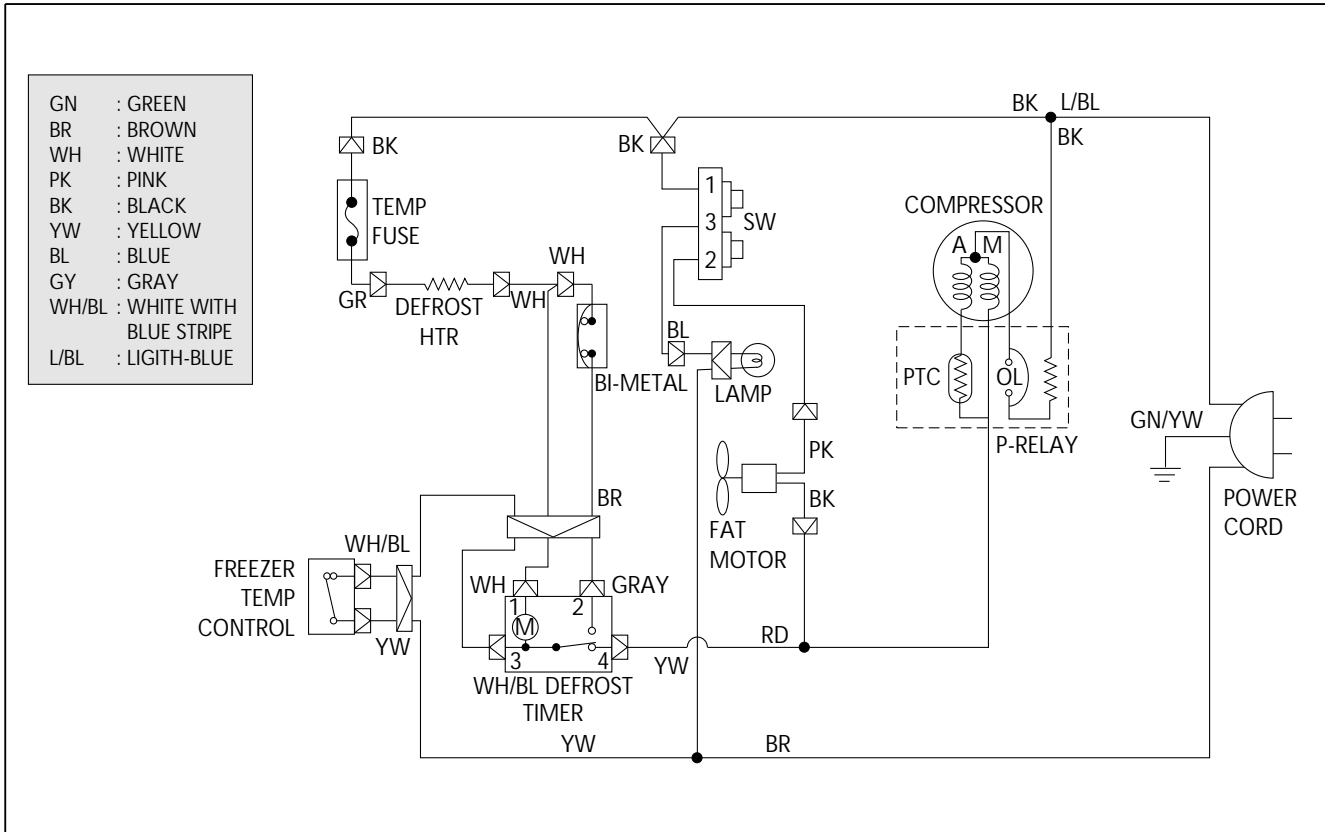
| | |
|---|---|
| GN | : GREEN |
| BR | : BROWN |
| WH | : WHITE |
| PK | : PINK |
| BK | : BLACK |
| YW | : YELLOW |
| BL | : BLUE |
| GY | : GRAY |
| WH/BL | : WHITE WITH BLUE STRIPE |
| L/BL | : LIGITH-BLUE |

BK L/BL
BK
BK
BK
TEMP FUSE
1
3 SW
2
COMPRESSOR
A M
WH
GR DEFROST HTR
WH
BL
BI-METAL
LAMP
PTC
OL
P-RELAY
PK
GN/YW
BR
FAT MOTOR
BK
POWER CORD
WH/BL
FREEZER TEMP CONTROL
WH
GRAY
1
M
2
3
4
YW
RD
YW
WH/BL DEFROST TIMER
YW
BR